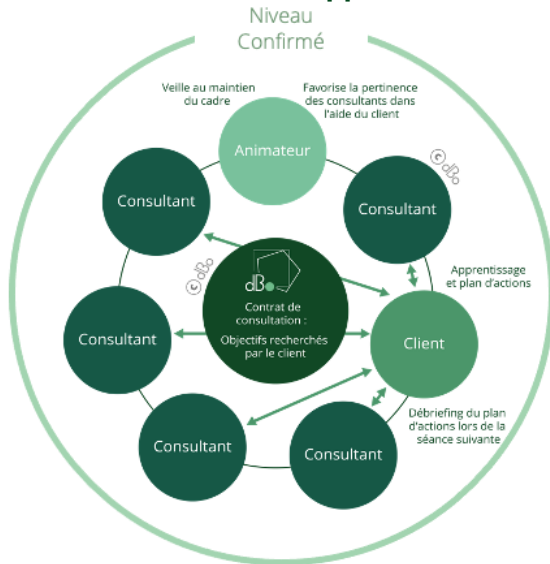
Niveau Confirmé

Veille au maintien du cadre

Favorise la pertinence des consultants dans l'aide du client

Animateur

Consultant

Consultant

© dBo

© dBo

dBo

Contrat de consultation :

Objectifs recherchés par le client

Apprentissage et plan d'actions

Consultant

Client

Débriefing du plan d'actions lors de la séance suivante

Consultant

Consultant